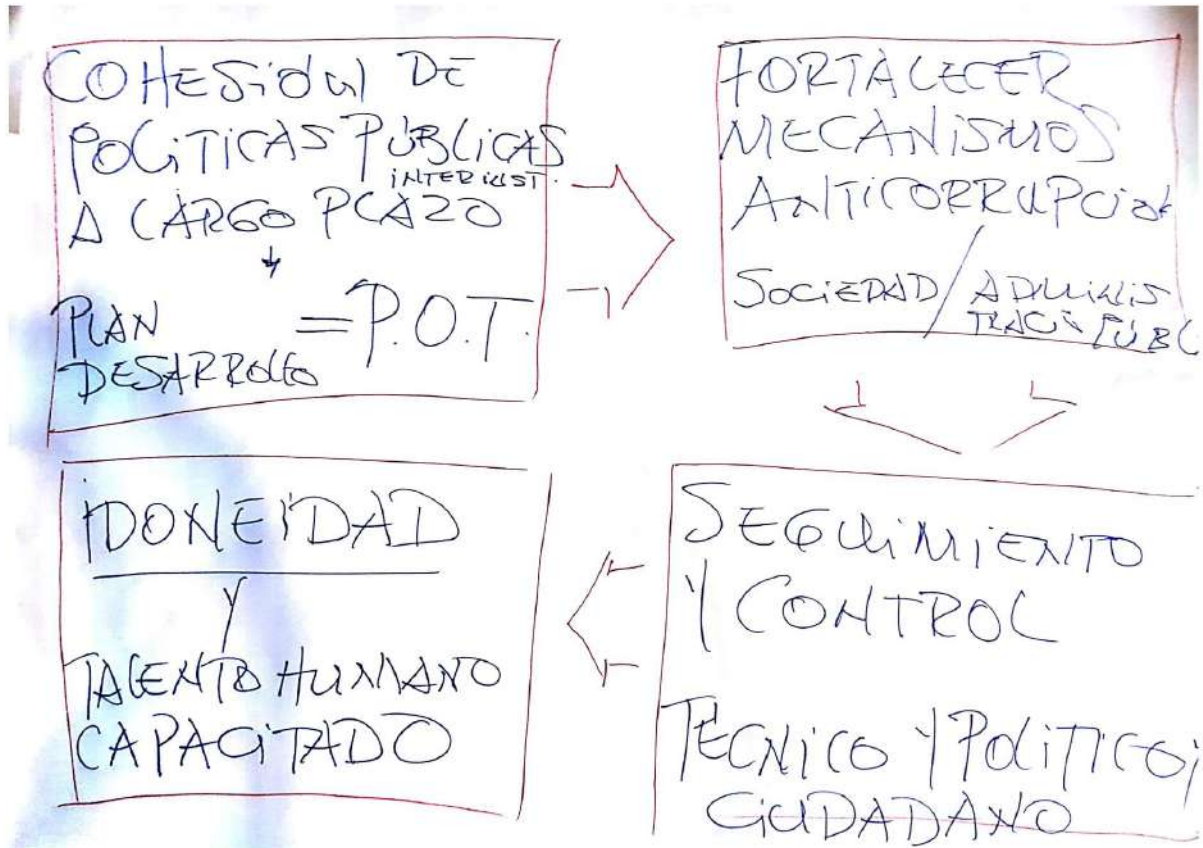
COHESIÓN DE POLÍTICAS PÚBLICAS A CARGO PLAZO INTERINST.

PLAN DESARROLLO = P.O.T.

FORTALECER MECANISMOS ANTICORRUPCIÓN

SOCIEDAD / ADMINISTRACIÓN PÚBL

SEGUIMIENTO Y CONTROL

TÉCNICO Y POLÍTICO; CIUDADANO

IDONEIDAD Y TALENTO HUMANO CAPACITADO